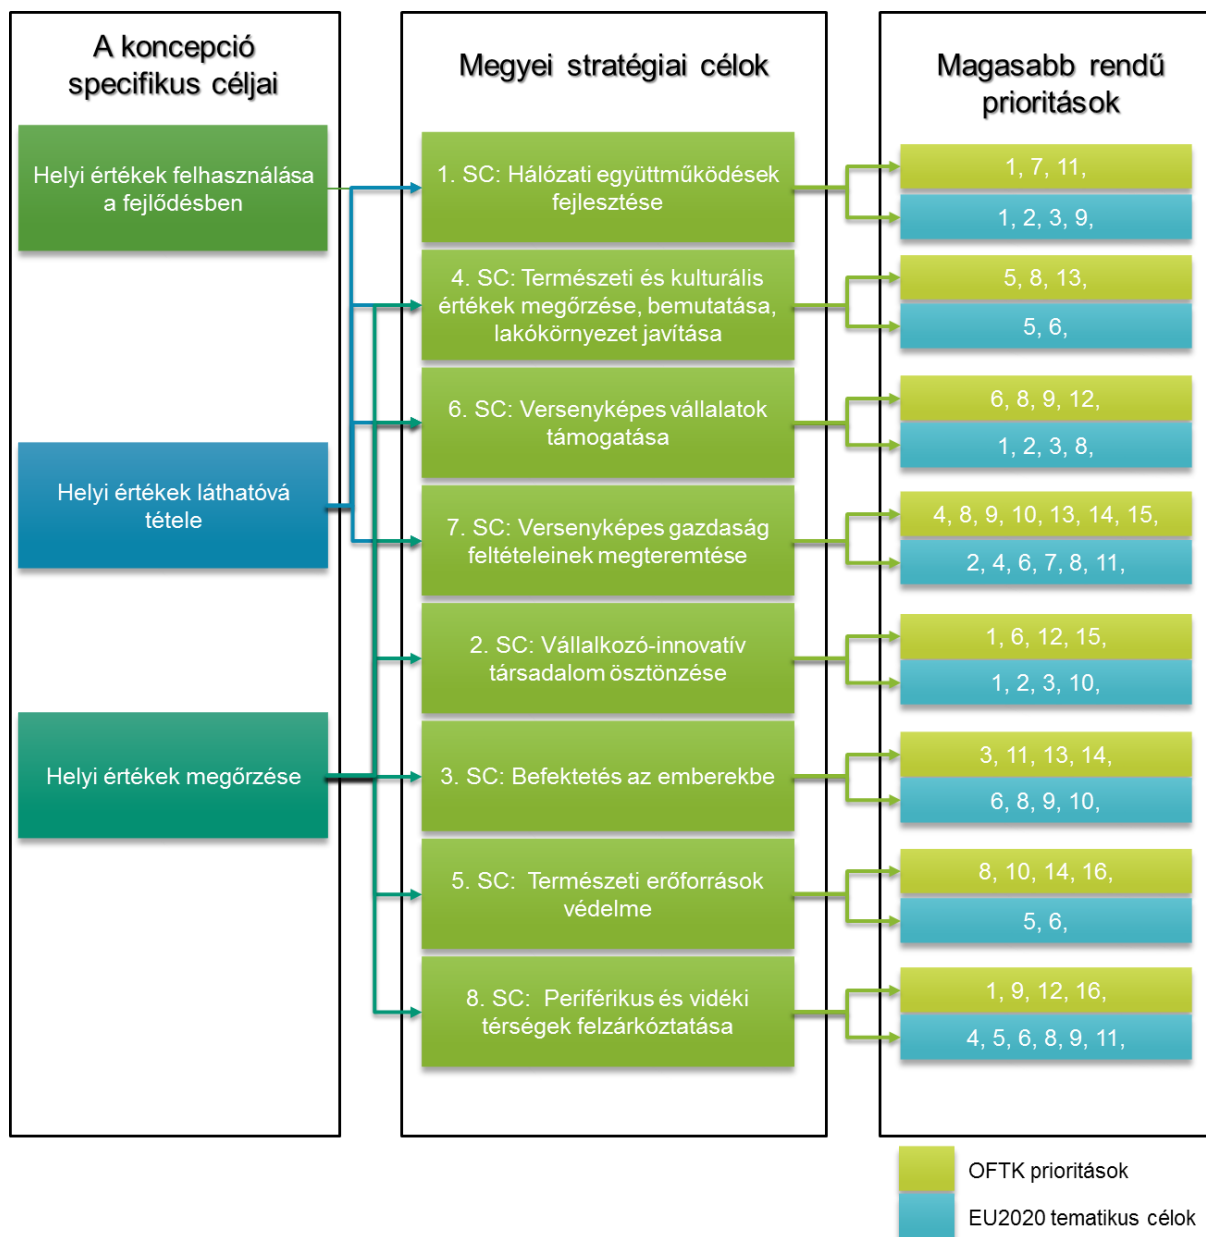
A koncepció specifikus céljai

Helyi értékek felhasználása a fejlődésben

Helyi értékek láthatóvá tétele

Helyi értékek megőrzése

Megyei stratégiai célok

1. SC: Hálózati együttműködések fejlesztése

4. SC: Természeti és kulturális értékek megőrzése, bemutatása, lakókörnyezet javítása

6. SC: Versenyképes vállalatok támogatása

7. SC: Versenyképes gazdaság feltételeinek megteremtése

2. SC: Vállalkozó-innovatív társadalom ösztönzése

3. SC: Befektetés az emberekbe

5. SC: Természeti erőforrások védelme

8. SC: Periférikus és vidéki térségek felzárkóztatása

Magasabb rendű prioritások

1, 7, 11,

1, 2, 3, 9,

5, 8, 13,

5, 6,

6, 8, 9, 12,

1, 2, 3, 8,

4, 8, 9, 10, 13, 14, 15,

2, 4, 6, 7, 8, 11,

1, 6, 12, 15,

1, 2, 3, 10,

3, 11, 13, 14,

6, 8, 9, 10,

8, 10, 14, 16,

5, 6,

1, 9, 12, 16,

4, 5, 6, 8, 9, 11,

OFTK prioritások

EU2020 tematikus célok